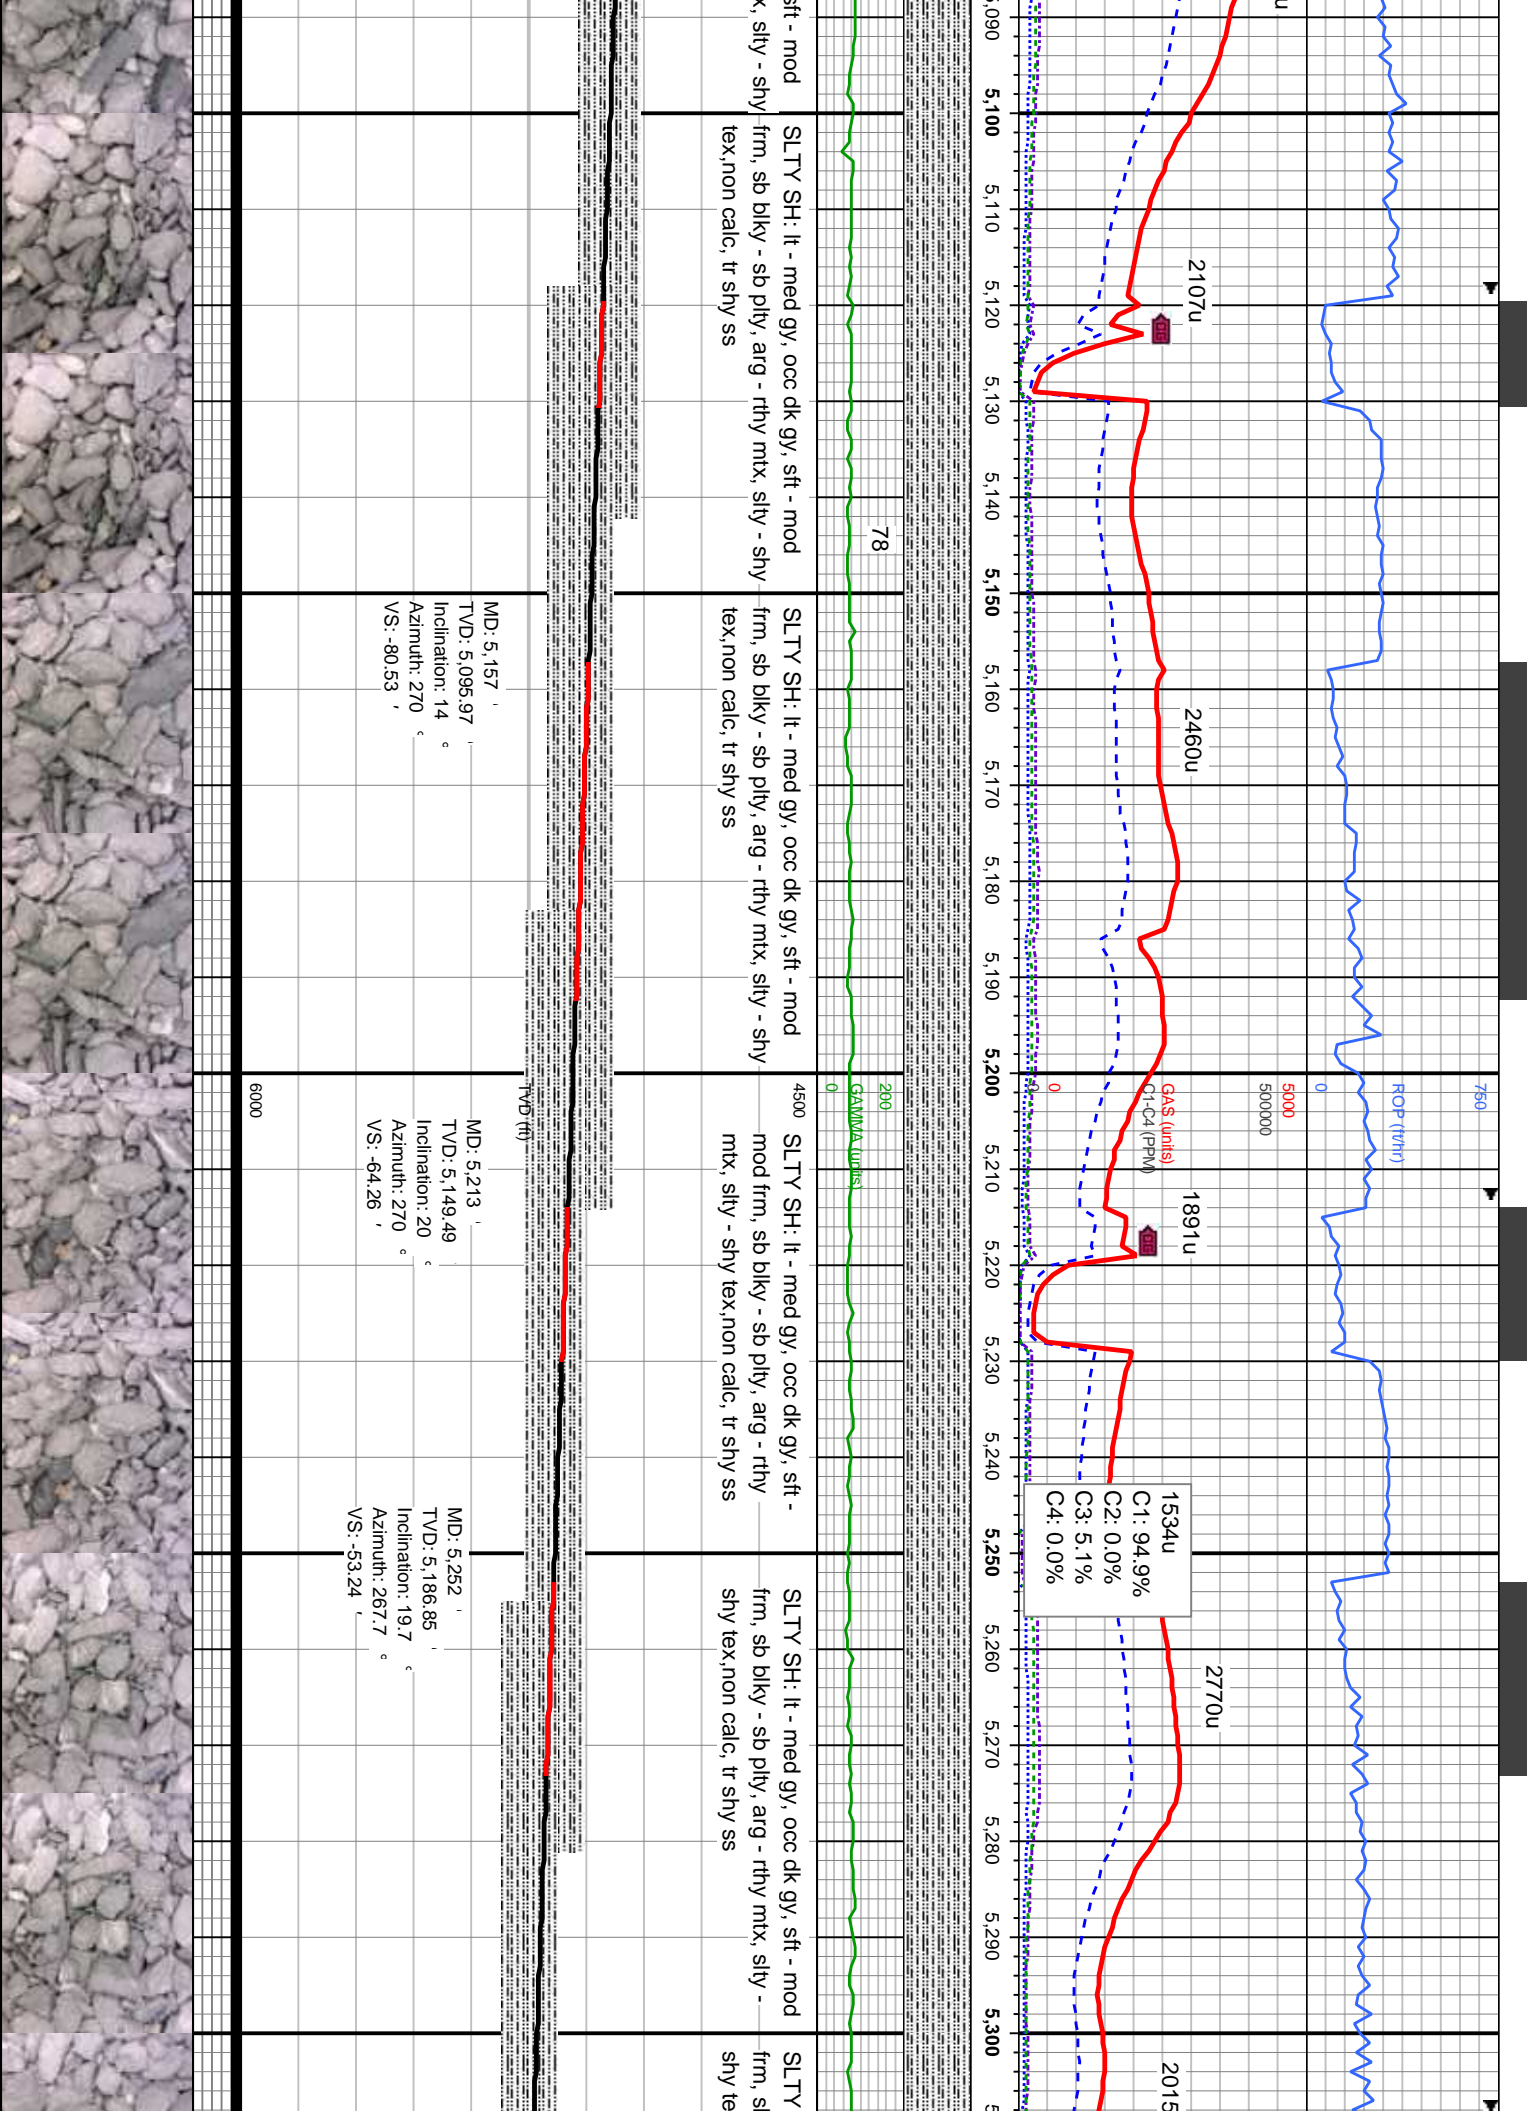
sft - mod
k, slty - shy

SLTY SH: lt - med gy, occ dk gy, sft - mod frm, sb blky - sb plty, arg - rthy mtx, slty - shy tex,non calc, tr shy ss

SLTY SH: lt - med gy, occ dk gy, sft - mod frm, sb blky - sb plty, arg - rthy mtx, slty - shy tex,non calc, tr shy ss

SLTY SH: lt - med gy, occ dk gy, sft - mod frm, sb blky - sb plty, arg - rthy mtx, slty - shy tex,non calc, tr shy ss

SLTY SH: lt - med gy, occ dk gy, sft - mod frm, sb blky - sb plty, arg - rthy mtx, slty - shy tex,non calc, tr shy ss

SLTY
frm, sl
shy te

78

MD: 5,157 '
TVD: 5,095.97 '
Inclination: 14 °
Azimuth: 270 °
VS: -80.53 '

MD: 5,213 '
TVD: 5,149.49 '
Inclination: 20 °
Azimuth: 270 °
VS: -64.26 '

MD: 5,252 '
TVD: 5,186.85 '
Inclination: 19.7 °
Azimuth: 267.7 °
VS: -53.24 '

6000
TVD (ft)
4500
0
GAMMA (units)
200
0
GAS (units)
C1-C4 (PPM)
5000
500000
0
ROP (ft/hr)
750

5,090
5,100
5,110
5,120
5,130
5,140
5,150
5,160
5,170
5,180
5,190
5,200
5,210
5,220
5,230
5,240
5,250
5,260
5,270
5,280
5,290
5,300

u
2107u
2460u
1891u
1534u
C1: 94.9%
C2: 0.0%
C3: 5.1%
C4: 0.0%
2770u
2015